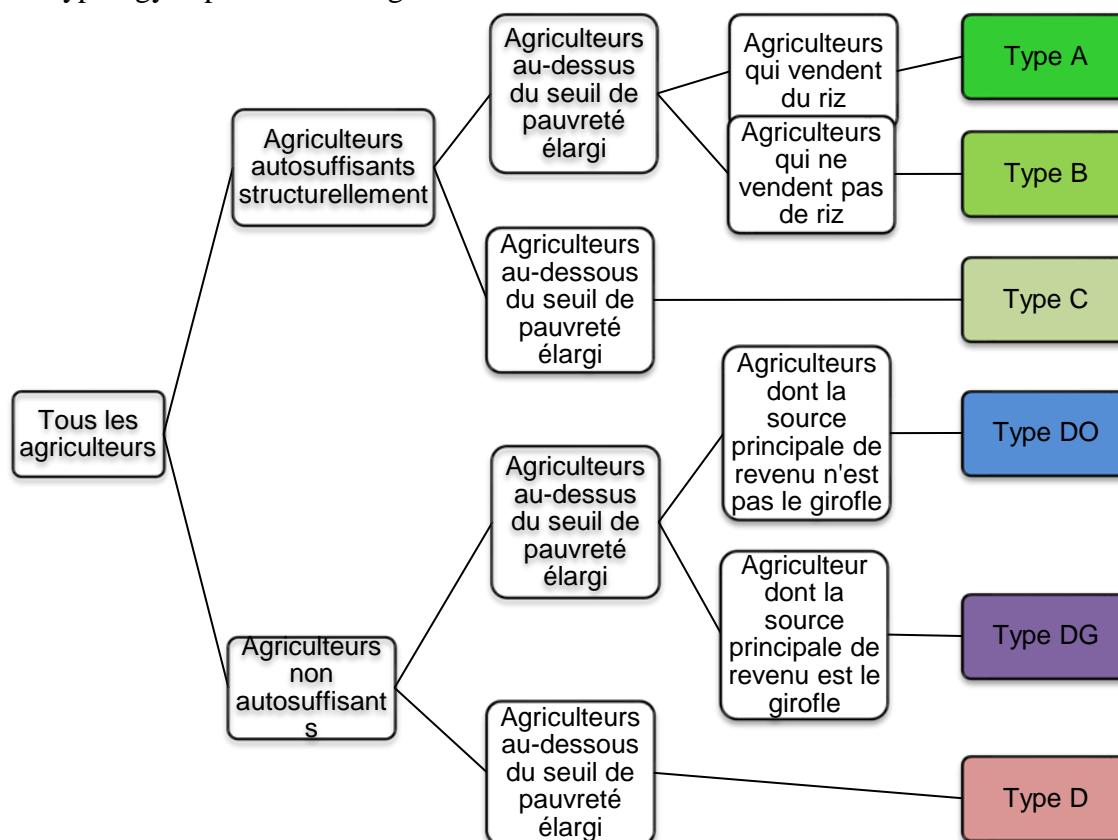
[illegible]ypology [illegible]

Tous les agriculteurs

Agriculteurs autosuffisants structurellement

Agriculteurs au-dessus du seuil de pauvreté élargi

Agriculteurs qui vendent du riz

Type A

Agriculteurs qui ne vendent pas de riz

Type B

Agriculteurs au-dessous du seuil de pauvreté élargi

Type C

Agriculteurs non autosuffisant s

Agriculteurs au-dessus du seuil de pauvreté élargi

Agriculteurs dont la source principale de revenu n'est pas le girofle

Type DO

Agriculteur dont la source principale de revenu est le girofle

Type DG

Agriculteurs au-dessous du seuil de pauvreté élargi

Type D